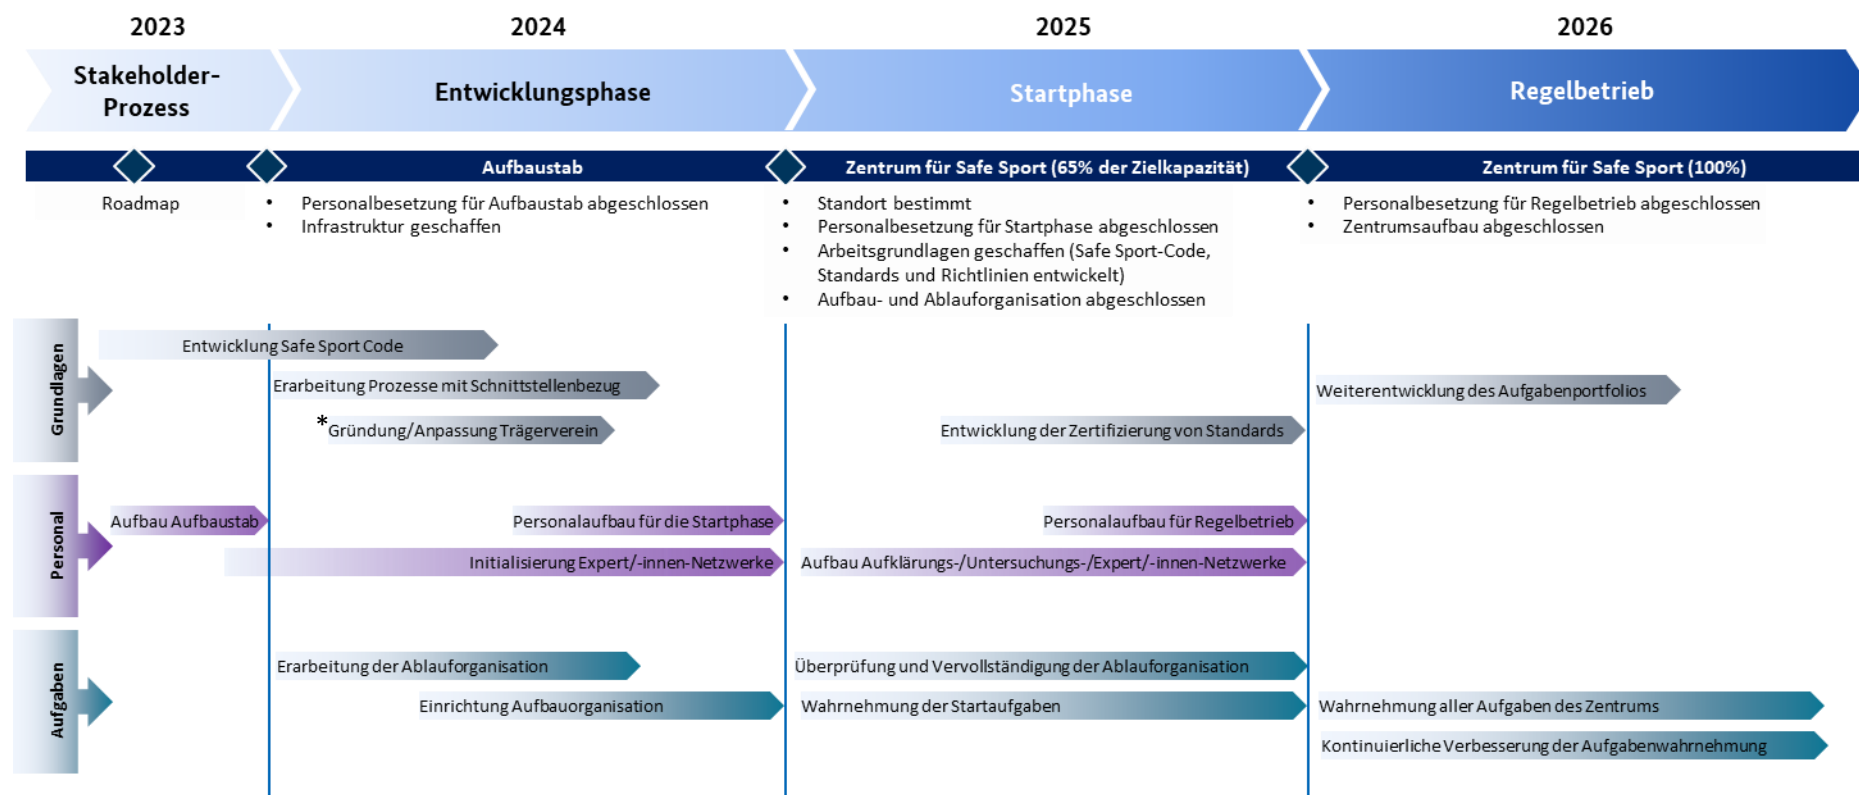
2023 2024 2025 2026

Stakeholder-Prozess
Entwicklungsphase
Startphase
Regelbetrieb

Aufbaustab
Zentrum für Safe Sport (65% der Zielkapazität)
Zentrum für Safe Sport (100%)

Roadmap

- Personalbesetzung für Aufbaustab abgeschlossen
- Infrastruktur geschaffen

- Standort bestimmt
- Personalbesetzung für Startphase abgeschlossen
- Arbeitsgrundlagen geschaffen (Safe Sport-Code, Standards und Richtlinien entwickelt)
- Aufbau- und Ablauforganisation abgeschlossen

- Personalbesetzung für Regelbetrieb abgeschlossen
- Zentrumsaufbau abgeschlossen

Grundlagen
Entwicklung Safe Sport Code
Erarbeitung Prozesse mit Schnittstellenbezug
*Gründung/Anpassung Trägerverein
Entwicklung der Zertifizierung von Standards
Weiterentwicklung des Aufgabenportfolios

Personal
Aufbau Aufbaustab
Personalaufbau für die Startphase
Personalaufbau für Regelbetrieb
Initialisierung Expert/-innen-Netzwerke
Aufbau Aufklärungs-/Untersuchungs-/Expert/-innen-Netzwerke

Aufgaben
Erarbeitung der Ablauforganisation
Überprüfung und Vervollständigung der Ablauforganisation
Einrichtung Aufbauorganisation
Wahrnehmung der Startaufgaben
Wahrnehmung aller Aufgaben des Zentrums
Kontinuierliche Verbesserung der Aufgabenwahrnehmung